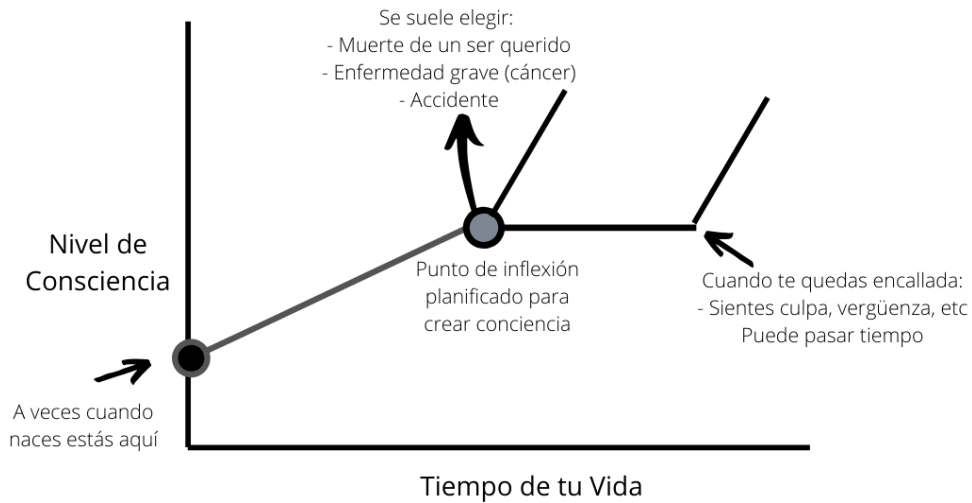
Se suele elegir:
- Muerte de un ser querido
- Enfermedad grave (cáncer)
- Accidente

Nivel de Consciencia

Punto de inflexión planificado para crear conciencia

Cuando te quedas encallada:
- Sientes culpa, vergüenza, etc
Puede pasar tiempo

A veces cuando naces estás aquí

Tiempo de tu Vida